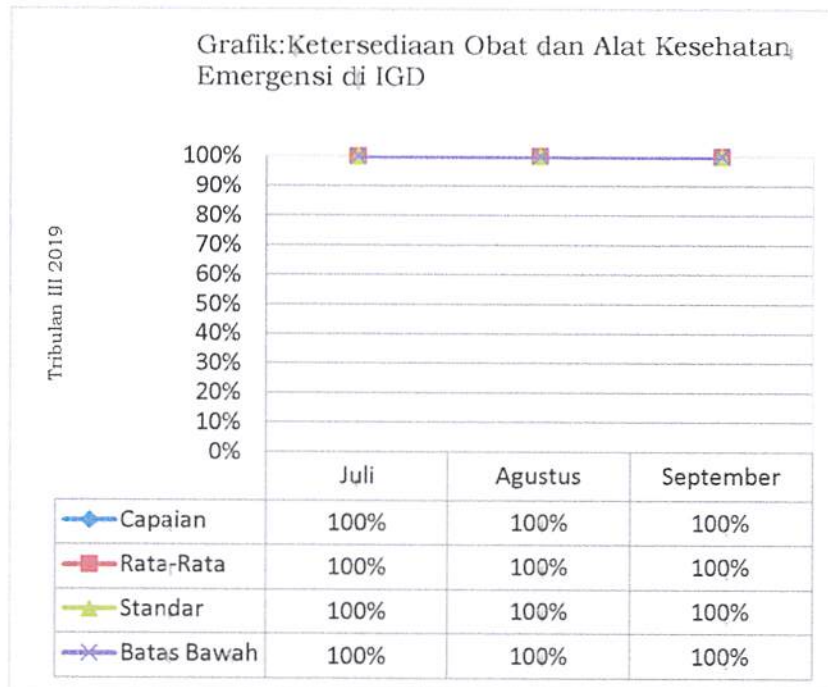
Grafik:Ketersediaan Obat dan Alat Kesehatan Emergensi di IGD

Tribulan III 2019

100%
90%
80%
70%
60%
50%
40%
30%
20%
10%
0%

| | Juli | Agustus | September |
|---|---|---|---|
| Capaian | 100% | 100% | 100% |
| Rata-Rata | 100% | 100% | 100% |
| Standar | 100% | 100% | 100% |
| Batas Bawah | 100% | 100% | 100% |